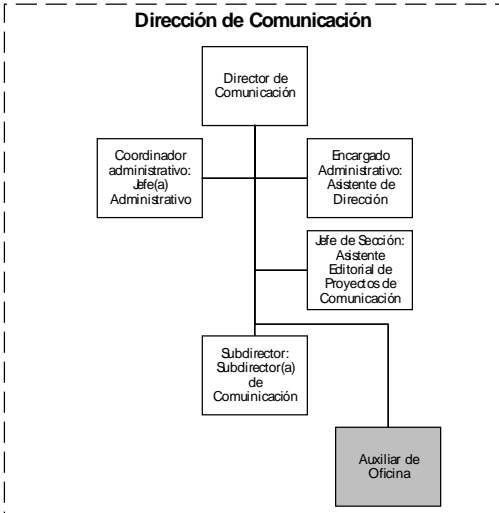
Dirección de Comunicación

Director de Comunicación

Coordinador administrativo: Jefe(a) Administrativo

Encargado Administrativo: Asistente de Dirección

Jefe de Sección: Asistente Editorial de Proyectos de Comunicación

Subdirector: Subdirector(a) de Comuinicación

Auxiliar de Oficina